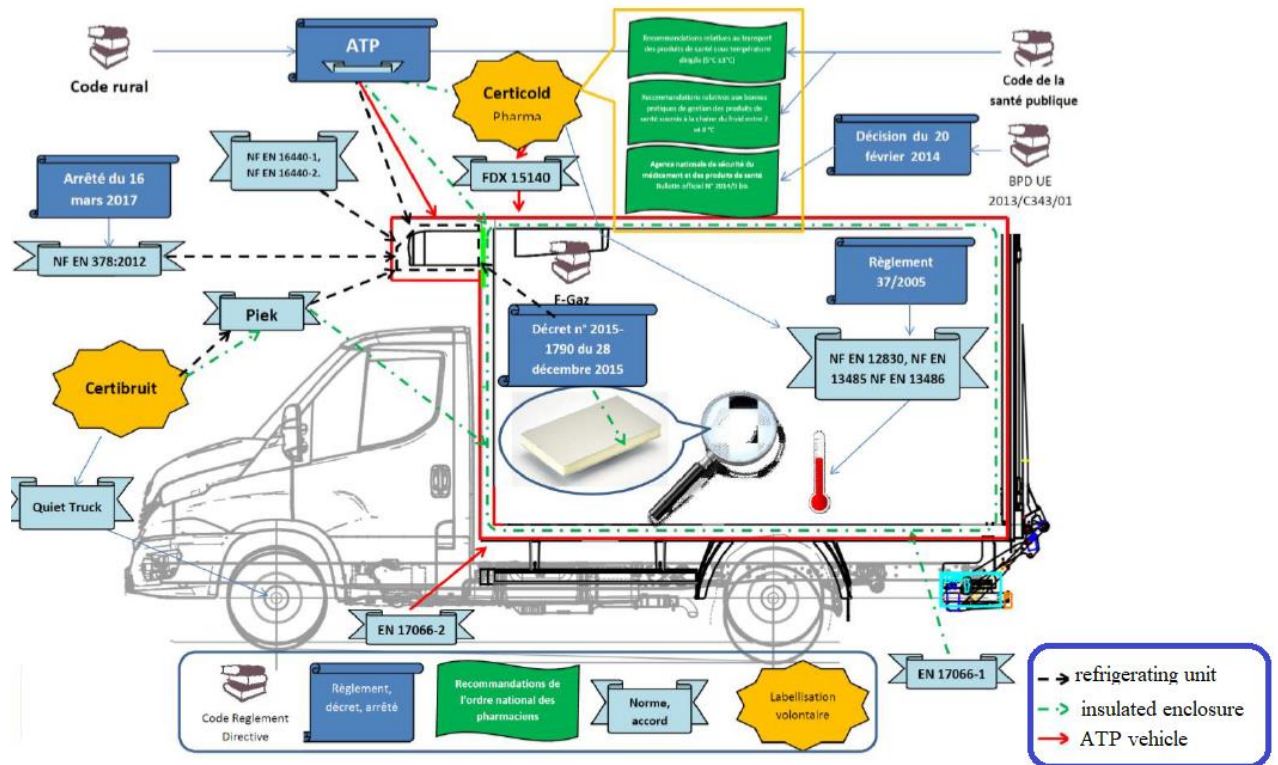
Code rural

ATP

Recommandations relatives au transport des produits de santé sous température dirigée (5°C ±3°C)

Recommandations relatives aux bonnes pratiques de gestion des produits de santé soumis à la chaîne du froid entre 2 et 8 °C

Agence nationale de sécurité du médicament et des produits de santé Bulletin officiel N° 2014/3 bis

Code de la santé publique

Certicold Pharma

Décision du 20 février 2014

BPD UE 2013/C343/01

NF EN 16440-1, NF EN 16440-2.

FDX 15140

Arrêté du 16 mars 2017

NF EN 378:2012

F-Gaz

Règlement 37/2005

Piek

Décret n° 2015-1790 du 28 décembre 2015

NF EN 12830, NF EN 13485 NF EN 13486

Certibruit

Quiet Truck

EN 17066-2

EN 17066-1

Code Reglement Directive

Règlement, décret, arrêté

Recommandations de l'ordre national des pharmaciens

Norme, accord

Labellisation volontaire

refrigerating unit
insulated enclosure
ATP vehicle